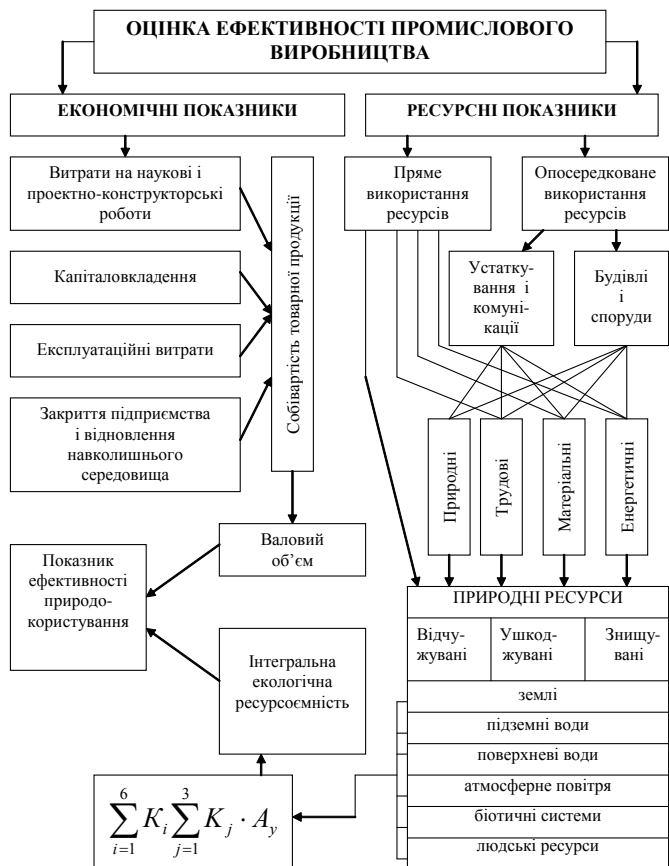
ОЦІНКА ЕФЕКТИВНОСТІ ПРОМИСЛОВОГО ВИРОБНИЦТВА

ЕКОНОМІЧНІ ПОКАЗНИКИ

РЕСУРСНІ ПОКАЗНИКИ

Витрати на наукові і проектно-конструкторські роботи

Капіталовкладення

Експлуатаційні витрати

Закриття підприємства і відновлення навколишнього середовища

Собівартість товарної продукції

Пряме використання ресурсів

Опосередковане використання ресурсів

Устатку-вання і комуні-кації

Будівлі і споруди

Природні

Трудові

Матеріальні

Енергетичні

Валовий об'єм

Показник ефективності природо-користування

Інтегральна екологічна ресурсоємність

ПРИРОДНІ РЕСУРСИ

| Відчу-жувані | Ушкод-жувані | Знищу-вані |
|---|---|---|

землі

підземні води

поверхневі води

атмосферне повітря

біотичні системи

людські ресурси

$\sum_{i=1}^{6} K_i \sum_{j=1}^{3} K_j \cdot A_y$